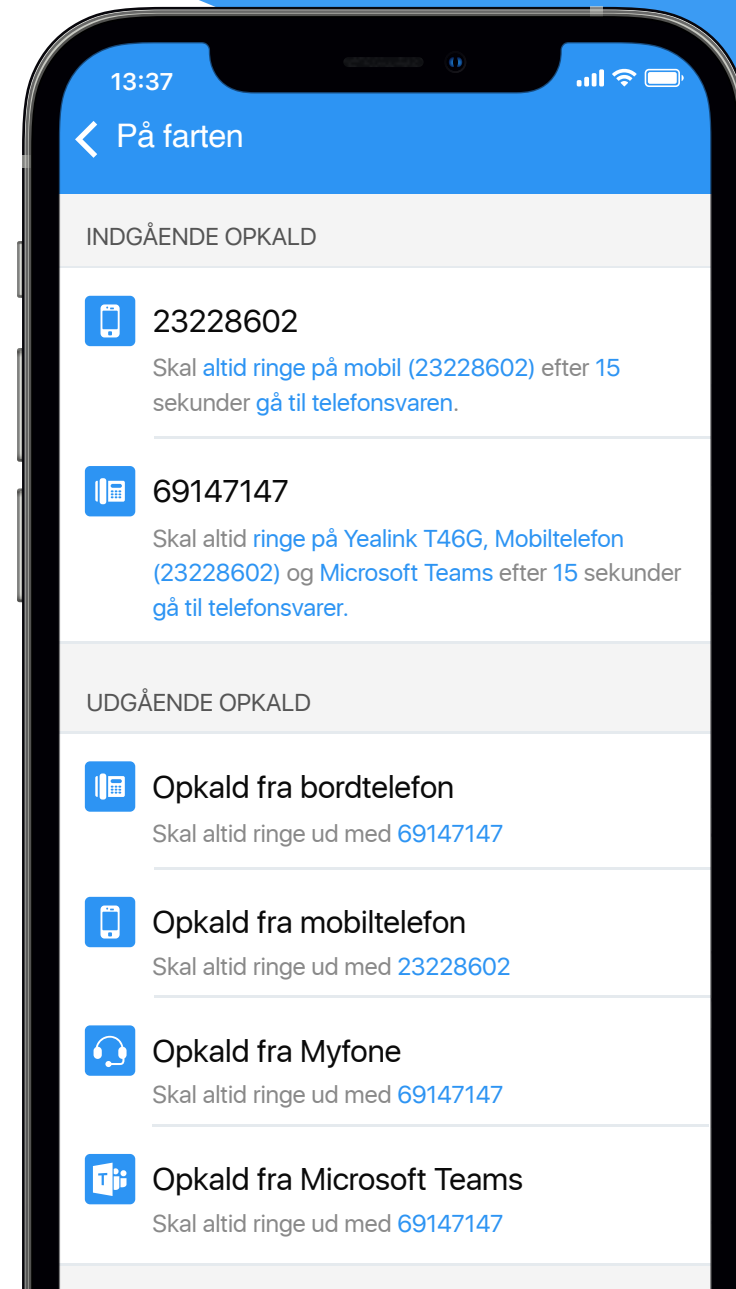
13:37

På farten

INDGÅENDE OPKALD

23228602
Skal altid ringe på mobil (23228602) efter 15 sekunder gå til telefonsvaren.

69147147
Skal altid ringe på Yealink T46G, Mobiltelefon (23228602) og Microsoft Teams efter 15 sekunder gå til telefonsvarer.

UDGÅENDE OPKALD

Opkald fra bordtelefon
Skal altid ringe ud med 69147147

Opkald fra mobiltelefon
Skal altid ringe ud med 23228602

Opkald fra Myfone
Skal altid ringe ud med 69147147

Opkald fra Microsoft Teams
Skal altid ringe ud med 69147147